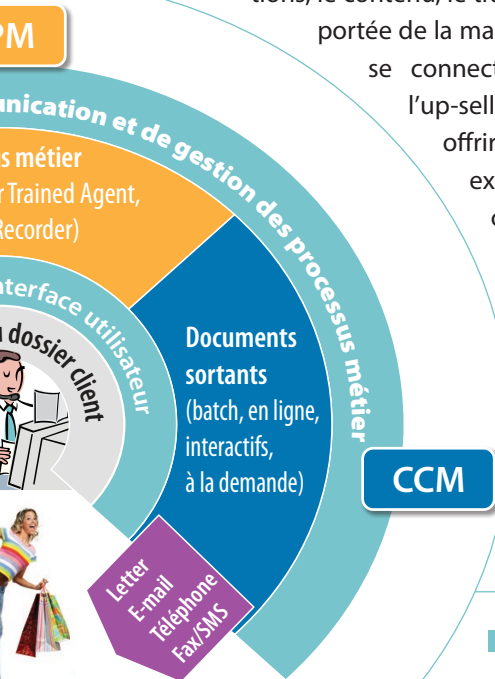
tions, le contenu, le tr
portée de la ma
se connect
l'up-sell
offrir
ex
c

PM

unication et de gestion des processus métier

s métier
r Trained Agent,
Recorder)

nterface utilisateur

u dossier client

Documents sortants
(batch, en ligne, interactifs, à la demande)

CCM

Letter
E-mail
Téléphone
Fax/SMS